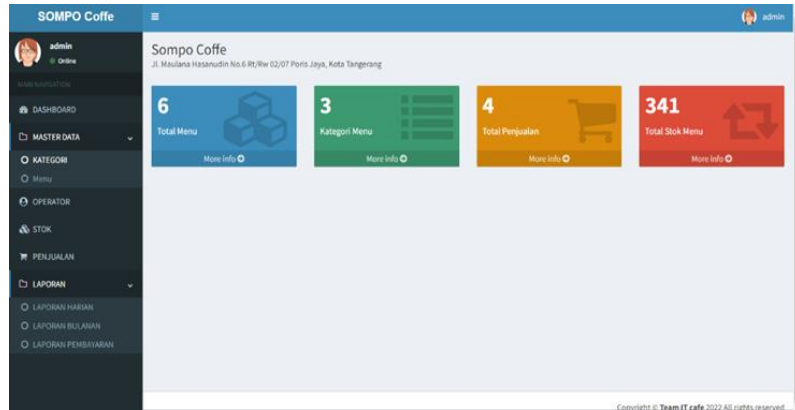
SOMPO Coffe

admin

admin
● Online

MAIN NAVIGATION

DASHBOARD

MASTER DATA

KATEGORI

Menu

OPERATOR

STOK

PENJUALAN

LAPORAN

LAPORAN HARIAN

LAPORAN BULANAN

LAPORAN PEMBAYARAN

Sompo Coffe

Jl. Maulana Hasanudin No.6 Rt/Rw 02/07 Poris Jaya, Kota Tangerang

6
Total Menu
More info

3
Kategori Menu
More info

4
Total Penjualan
More info

341
Total Stok Menu
More info

Copyright © Team IT cafe 2022 All rights reserved.